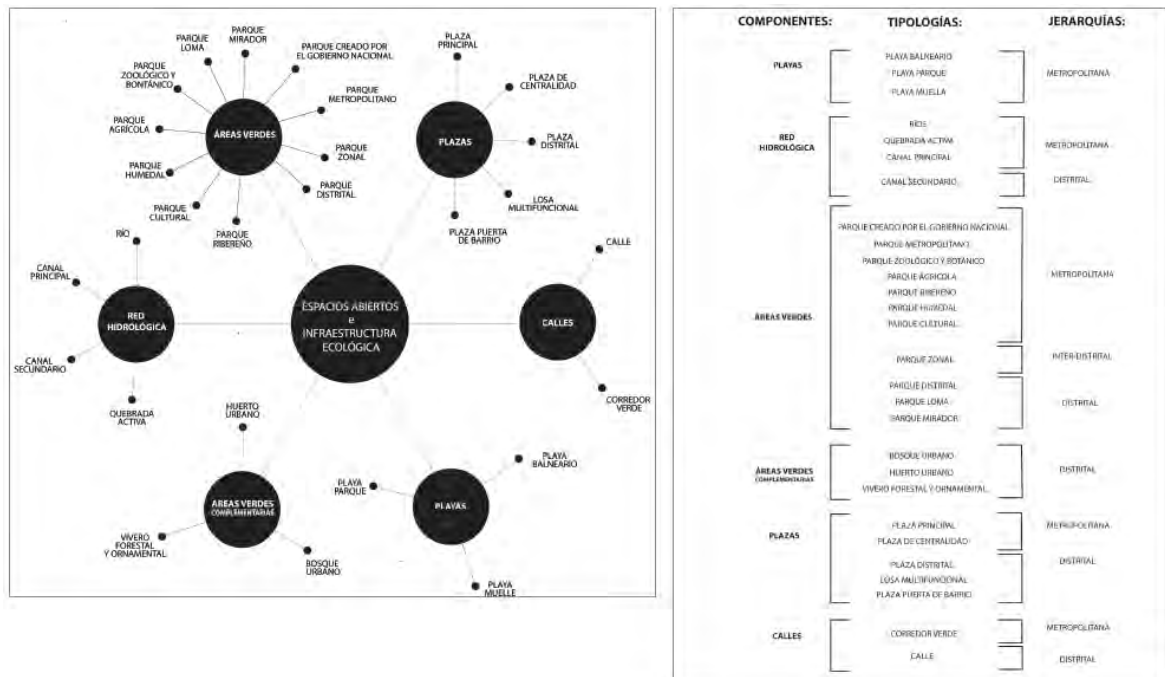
ESPACIOS ABIERTOS e INFRAESTRUCTURA ECOLÓGICA

ÁREAS VERDES

PARQUE LOMA
PARQUE MIRADOR
PARQUE CREADO POR EL GOBIERNO NACIONAL
PARQUE ZOOLÓGICO Y BONTÁNICO
PARQUE METROPOLITANO
PARQUE AGRÍCOLA
PARQUE ZONAL
PARQUE HUMEDAL
PARQUE DISTRITAL
PARQUE CULTURAL
PARQUE RIBEREÑO

PLAZAS

PLAZA PRINCIPAL
PLAZA DE CENTRALIDAD
PLAZA DISTRITAL
LOSA MULTIFUNCIONAL
PLAZA PUERTA DE BARRIO

RED HIDROLÓGICA

RÍO
CANAL PRINCIPAL
CANAL SECUNDARIO
QUEBRADA ACTIVA

CALLES

CALLE
CORREDOR VERDE

ÁREAS VERDES COMPLEMENTARIAS

HUERTO URBANO
VIVERO FORESTAL Y ORNAMENTAL
BOSQUE URBANO

PLAYAS

PLAYA BALNEARIO
PLAYA PARQUE
PLAYA MUELLE

| COMPONENTES: | TIPOLOGÍAS: | JERARQUÍAS: |
|---|---|---|
| PLAYAS | PLAYA BALNEARIO<br>PLAYA PARQUE<br>PLAYA MUELLA | METROPOLITANA |
| RED HIDROLÓGICA | RÍOS<br>QUEBRADA ACTIVA<br>CANAL PRINCIPAL | METROPOLITANA |
| | CANAL SECUNDARIO | DISTRITAL |
| ÁREAS VERDES | PARQUE CREADO POR EL GOBIERNO NACIONAL<br>PARQUE METROPOLITANO<br>PARQUE ZOOLÓGICO Y BOTÁNICO<br>PARQUE AGRÍCOLA<br>PARQUE RIBEREÑO<br>PARQUE HUMEDAL<br>PARQUE CULTURAL | METROPOLITANA |
| | PARQUE ZONAL | INTER-DISTRITAL |
| | PARQUE DISTRITAL<br>PARQUE LOMA<br>PARQUE MIRADOR | DISTRITAL |
| ÁREAS VERDES COMPLEMENTARIAS | BOSQUE URBANO<br>HUERTO URBANO<br>VIVERO FORESTAL Y ORNAMENTAL | DISTRITAL |
| PLAZAS | PLAZA PRINCIPAL<br>PLAZA DE CENTRALIDAD | METROPOLITANA |
| | PLAZA DISTRITAL<br>LOSA MULTIFUNCIONAL<br>PLAZA PUERTA DE BARRIO | DISTRITAL |
| CALLES | CORREDOR VERDE | METROPOLITANA |
| | CALLE | DISTRITAL |